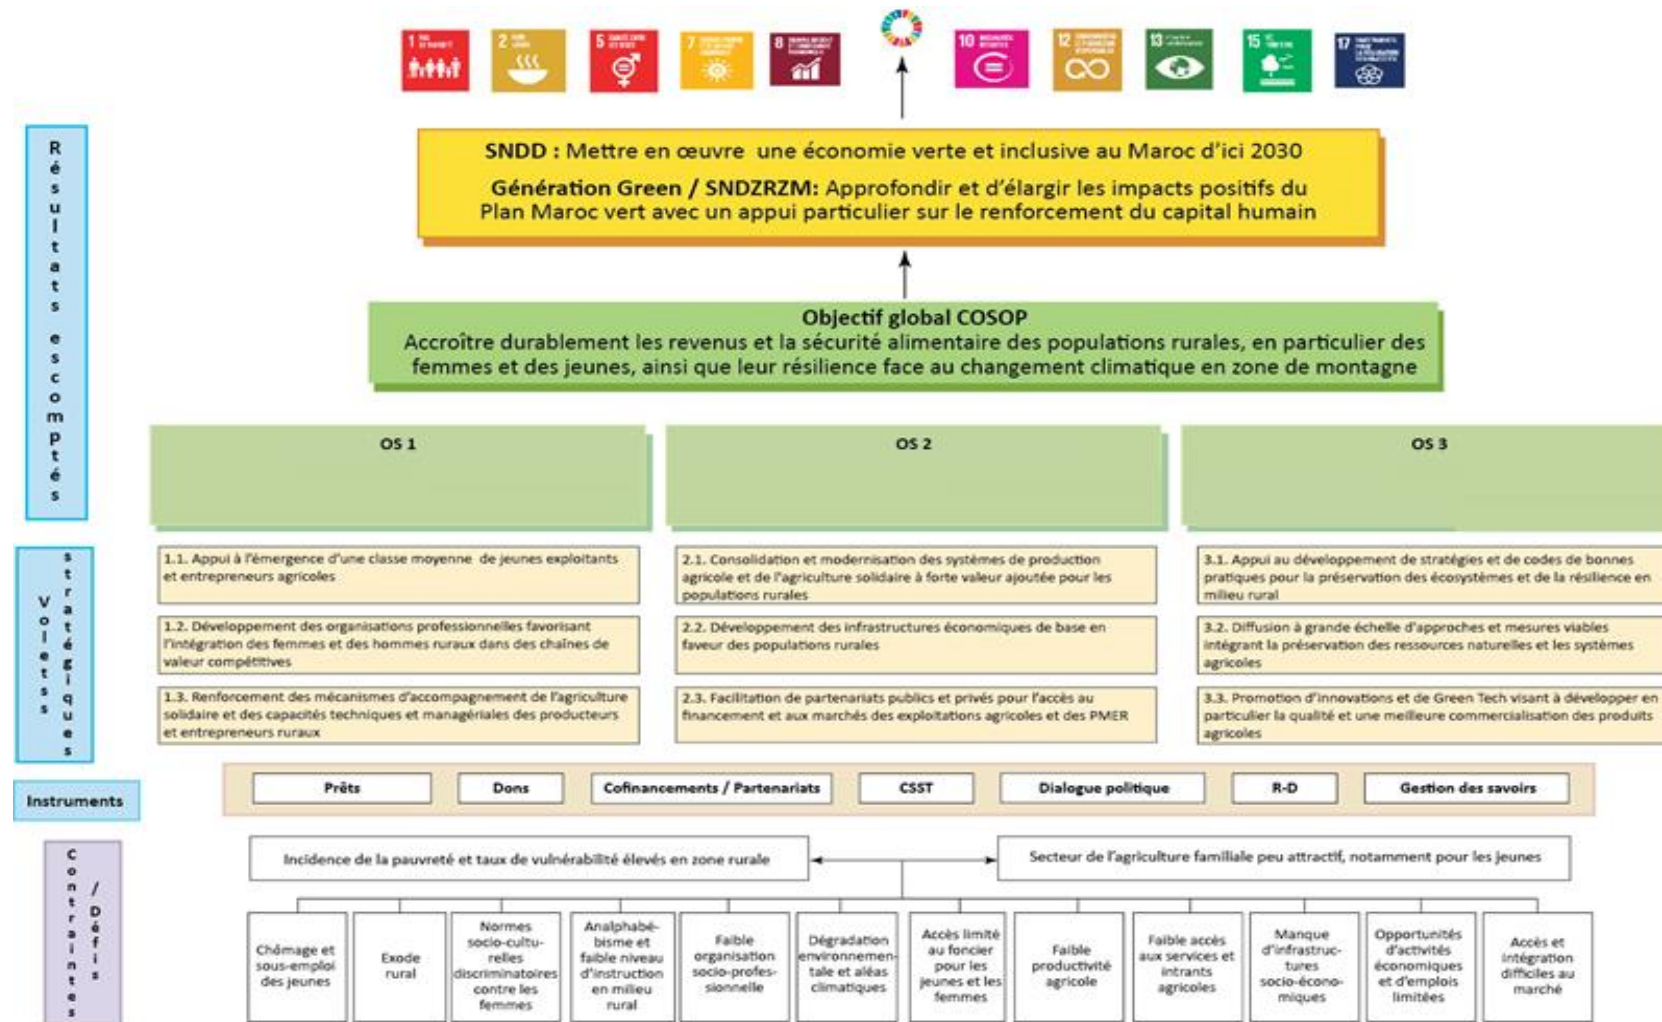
Résultats escomptés

SNDD : Mettre en œuvre une économie verte et inclusive au Maroc d'ici 2030

Génération Green / SNDZRZM: Approfondir et d'élargir les impacts positifs du Plan Maroc vert avec un appui particulier sur le renforcement du capital humain

Objectif global COSOP
Accroître durablement les revenus et la sécurité alimentaire des populations rurales, en particulier des femmes et des jeunes, ainsi que leur résilience face au changement climatique en zone de montagne

OS 1

OS 2

OS 3

Volets stratégiques

1.1. Appui à l'émergence d'une classe moyenne de jeunes exploitants et entrepreneurs agricoles

1.2. Développement des organisations professionnelles favorisant l'intégration des femmes et des hommes ruraux dans des chaînes de valeur compétitives

1.3. Renforcement des mécanismes d'accompagnement de l'agriculture solidaire et des capacités techniques et managériales des producteurs et entrepreneurs ruraux

2.1. Consolidation et modernisation des systèmes de production agricole et de l'agriculture solidaire à forte valeur ajoutée pour les populations rurales

2.2. Développement des infrastructures économiques de base en faveur des populations rurales

2.3. Facilitation de partenariats publics et privés pour l'accès au financement et aux marchés des exploitations agricoles et des PMER

3.1. Appui au développement de stratégies et de codes de bonnes pratiques pour la préservation des écosystèmes et de la résilience en milieu rural

3.2. Diffusion à grande échelle d'approches et mesures viables intégrant la préservation des ressources naturelles et les systèmes agricoles

3.3. Promotion d'innovations et de Green Tech visant à développer en particulier la qualité et une meilleure commercialisation des produits agricoles

Instruments

Prêts | Dons | Cofinancements / Partenariats | CSST | Dialogue politique | R-D | Gestion des savoirs

Contraintes / Défis

Incidence de la pauvreté et taux de vulnérabilité élevés en zone rurale

Secteur de l'agriculture familiale peu attractif, notamment pour les jeunes

Chômage et sous-emploi des jeunes

Exode rural

Normes socio-culturelles discriminatoires contre les femmes

Analphabétisme et faible niveau d'instruction en milieu rural

Faible organisation socio-professionnelle

Dégradation environnementale et aléas climatiques

Accès limité au foncier pour les jeunes et les femmes

Faible productivité agricole

Faible accès aux services et intrants agricoles

Manque d'infrastructures socio-économiques

Opportunités d'activités économiques et d'emplois limitées

Accès et intégration difficiles au marché